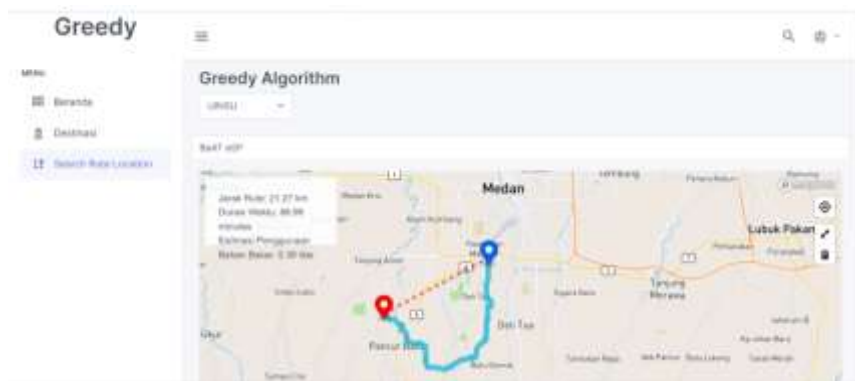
Greedy

MENU

Beranda

Destinasi

Search Rute Location

Greedy Algorithm

UINSU

Jarak Rute: 21.27 km
Durasi Waktu: 46.99 minutes
Estimasi Penggunaan Bahan Bakar: 2.36 liter

Medan

Lubuk Pakam

Tanjung Morawa

Deli Tua

Pancur Batu

Gaya

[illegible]